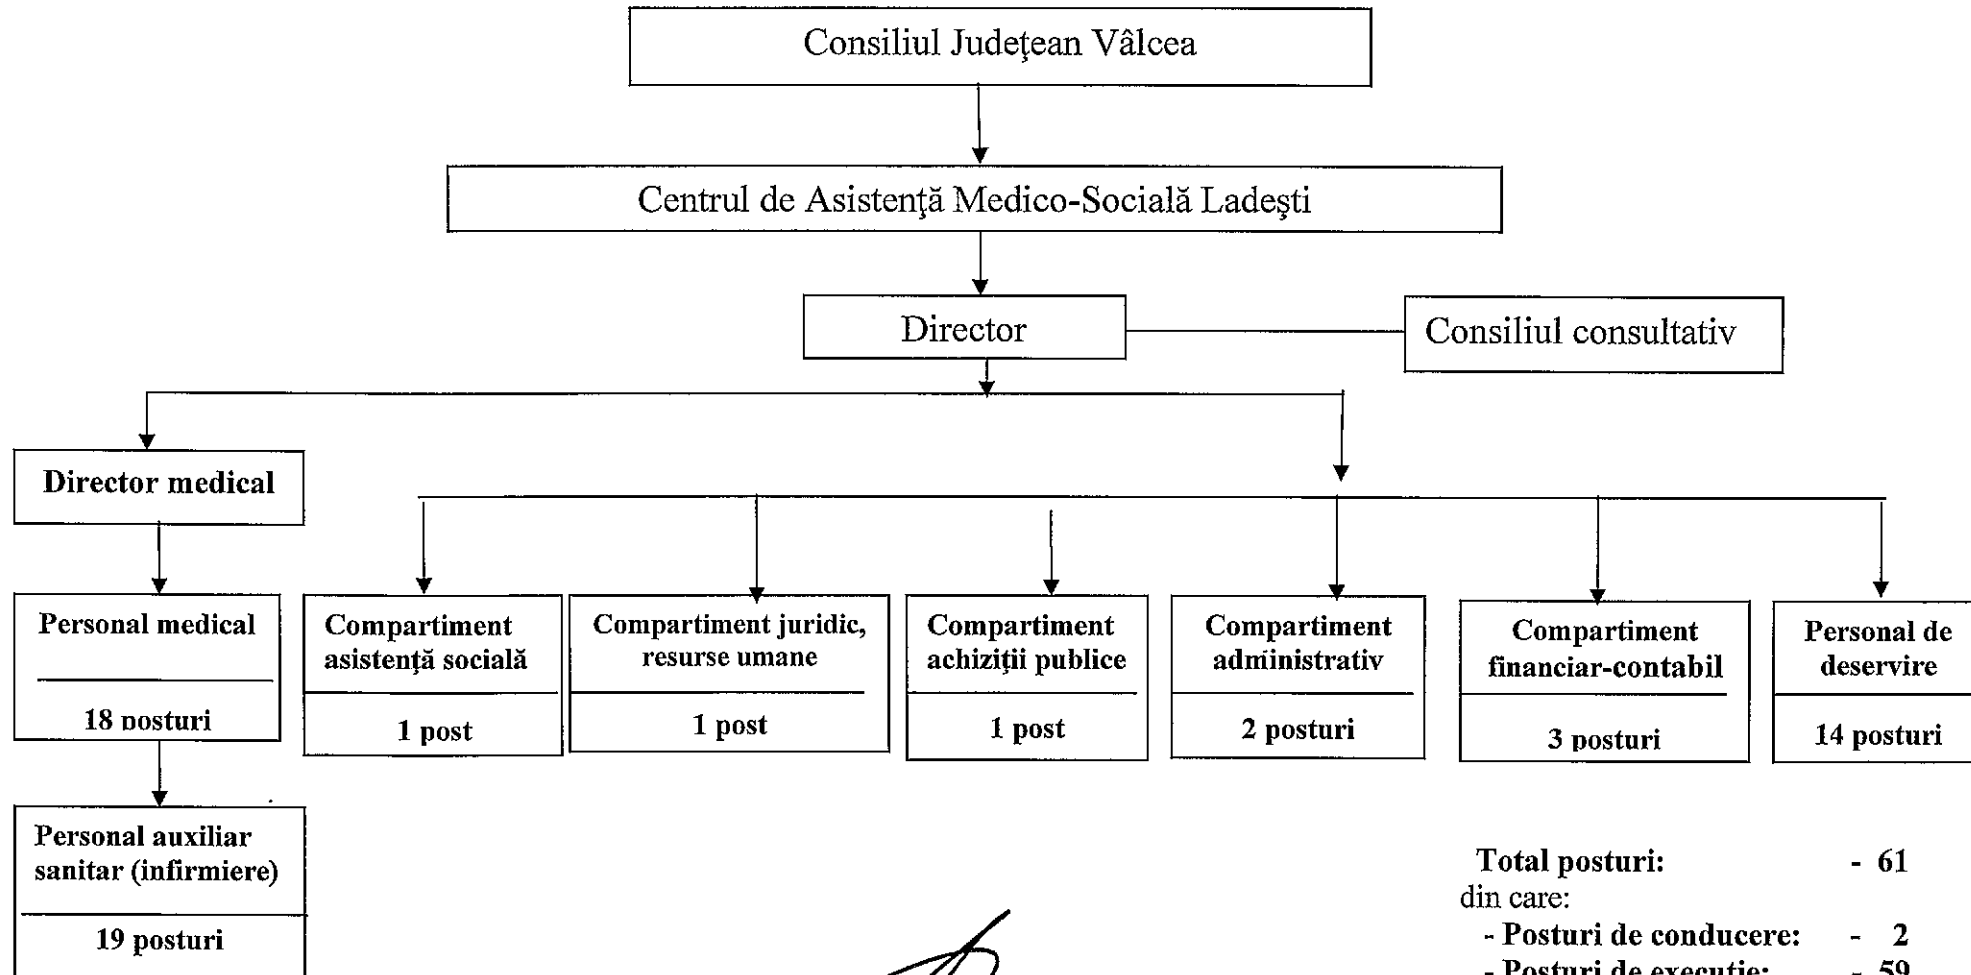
Consiliul Judeţean Vâlcea

Centrul de Asistenţă Medico-Socială Ladeşti

Director

Consiliul consultativ

Director medical

Personal medical

18 posturi

Personal auxiliar sanitar (infirmiere)

19 posturi

Compartiment asistenţă socială

1 post

Compartiment juridic, resurse umane

1 post

Compartiment achiziţii publice

1 post

Compartiment administrativ

2 posturi

Compartiment financiar-contabil

3 posturi

Personal de deservire

14 posturi

Total posturi: - 61
din care:
- Posturi de conducere: - 2
- Posturi de execuţie: - 59